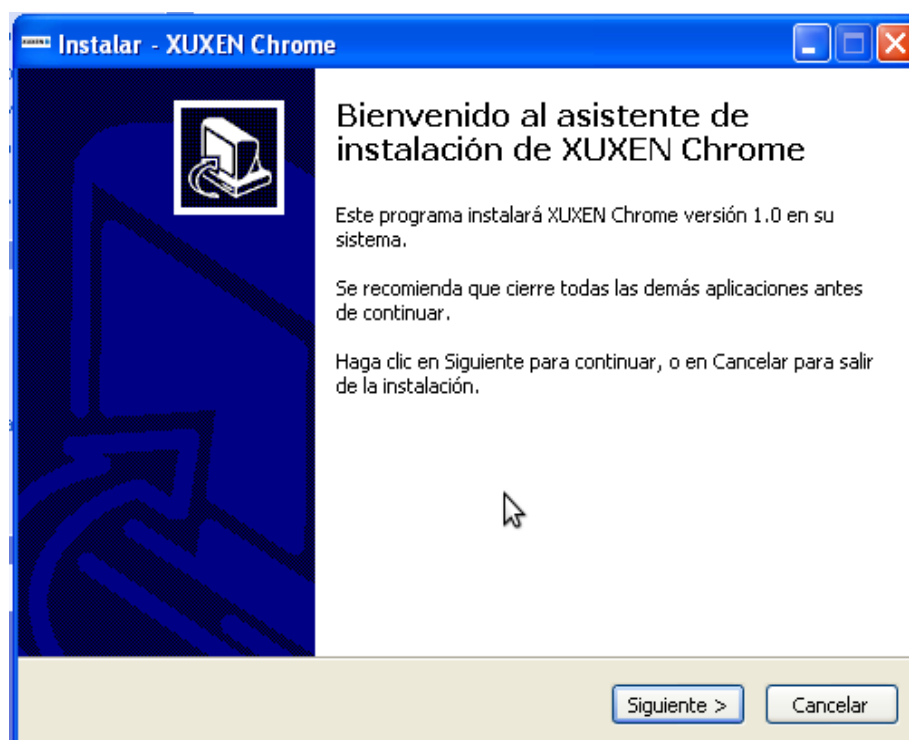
Instalar - XUXEN Chrome

Bienvenido al asistente de instalación de XUXEN Chrome

Este programa instalará XUXEN Chrome versión 1.0 en su sistema.

Se recomienda que cierre todas las demás aplicaciones antes de continuar.

Haga clic en Siguiente para continuar, o en Cancelar para salir de la instalación.

Siguiente >

Cancelar